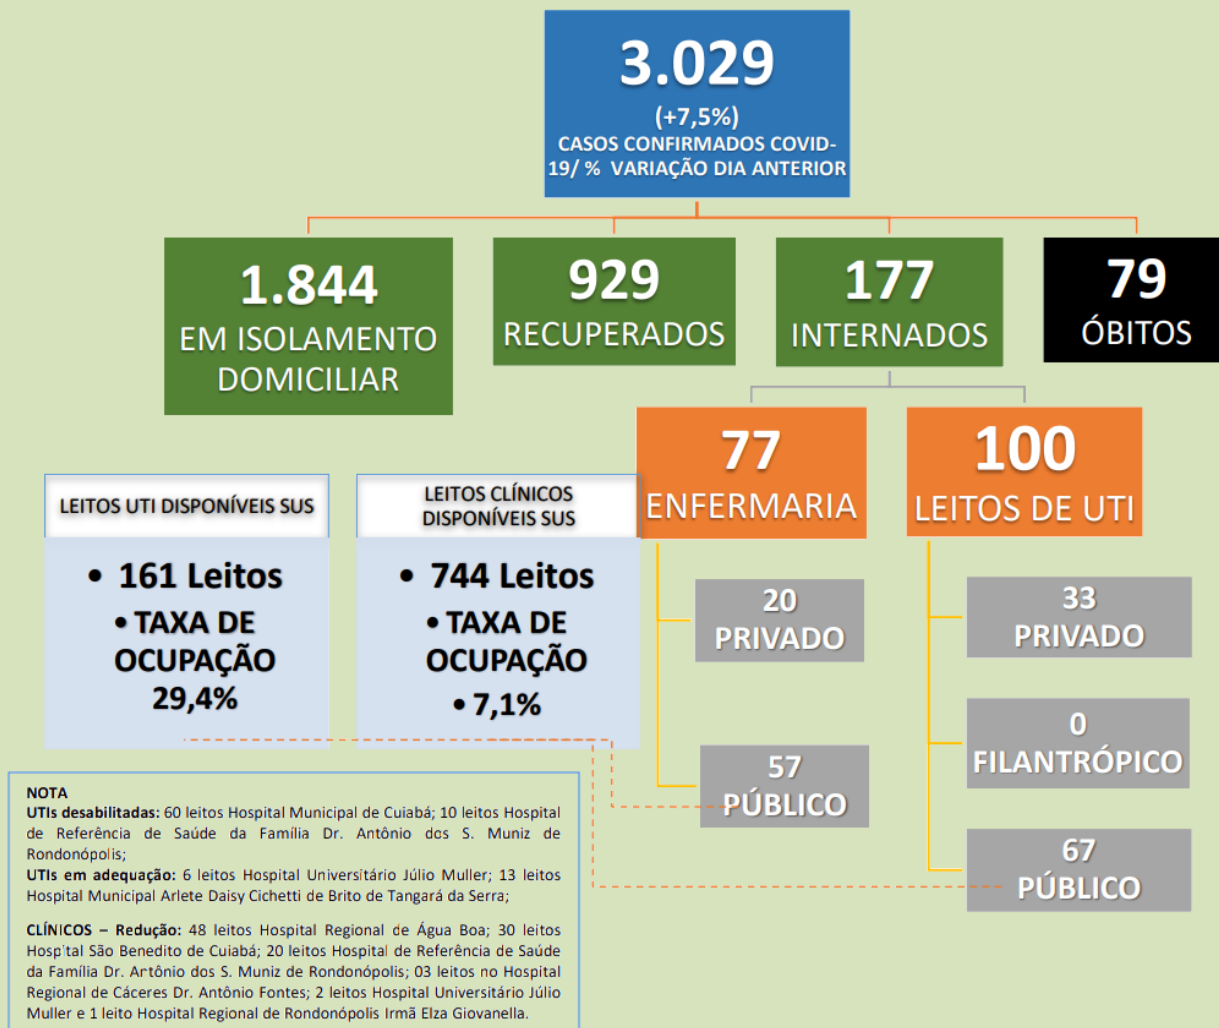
3.029
(+7,5%)
CASOS CONFIRMADOS COVID-19/ % VARIAÇÃO DIA ANTERIOR

1.844
EM ISOLAMENTO DOMICILIAR

929
RECUPERADOS

177
INTERNADOS

79
ÓBITOS

77
ENFERMARIA

100
LEITOS DE UTI

LEITOS UTI DISPONÍVEIS SUS
• 161 Leitos
• TAXA DE OCUPAÇÃO 29,4%

LEITOS CLÍNICOS DISPONÍVEIS SUS
• 744 Leitos
• TAXA DE OCUPAÇÃO
• 7,1%

20
PRIVADO

57
PÚBLICO

33
PRIVADO

0
FILANTRÓPICO

67
PÚBLICO

NOTA
UTIs desabilitadas: 60 leitos Hospital Municipal de Cuiabá; 10 leitos Hospital de Referência de Saúde da Família Dr. Antônio dos S. Muniz de Rondonópolis;
UTIs em adequação: 6 leitos Hospital Universitário Júlio Muller; 13 leitos Hospital Municipal Arlete Daisy Cichetti de Brito de Tangará da Serra;

CLÍNICOS – Redução: 48 leitos Hospital Regional de Água Boa; 30 leitos Hospital São Benedito de Cuiabá; 20 leitos Hospital de Referência de Saúde da Família Dr. Antônio dos S. Muniz de Rondonópolis; 03 leitos no Hospital Regional de Cáceres Dr. Antônio Fontes; 2 leitos Hospital Universitário Júlio Muller e 1 leito Hospital Regional de Rondonópolis Irmã Elza Giovanella.